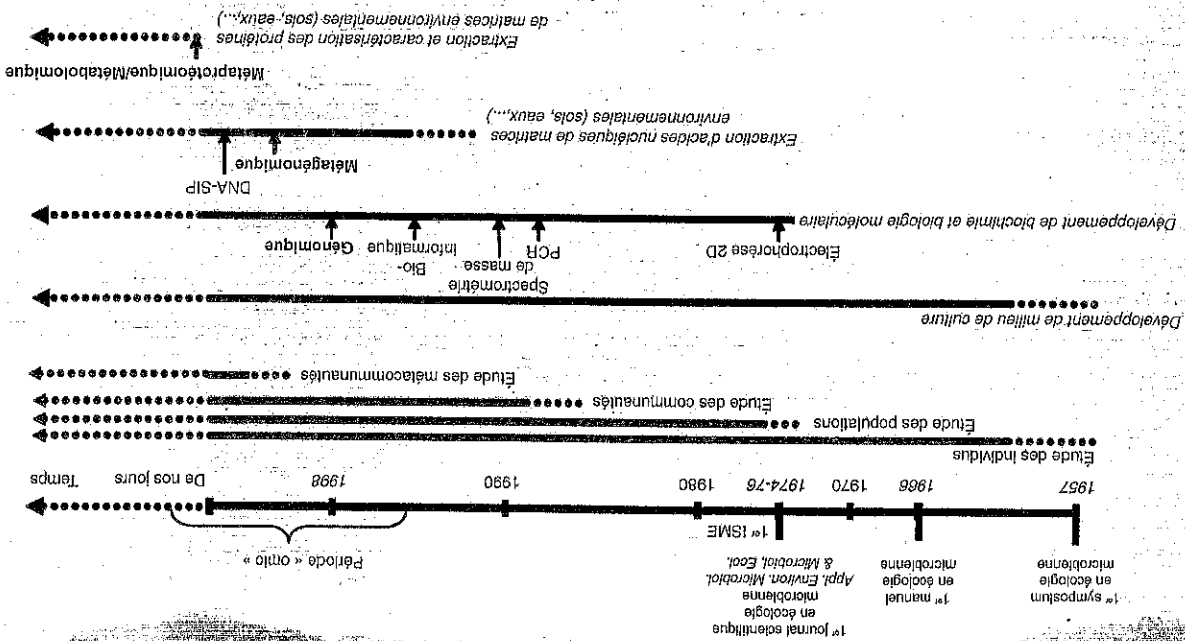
1er symposium en écologie microbienne

1er manuel en écologie microbienne

1er journal scientifique en écologie microbienne Appl. Environ. Microbiol. & Microbiol. Ecol.

1er ISME

Période « omic »

1957 1966 1970 1974-76 1980 1990 1998 De nos jours Temps

Étude des individus

Étude des populations

Étude des communautés

Étude des métacommunautés

Développement de milieu de culture

Développement de biochimie et biologie moléculaire

Électrophorèse 2D

PCR

Spectrométrie de masse

Bio-informatique

Génomique

Extraction d'acides nucléiques de matrices environnementales (sols, eaux,...)

DNA-SIP

Métagénomique

Extraction et caractérisation des protéines de matrices environnementales (sols, eaux,...)

Métaprotéomique/Métabolomique